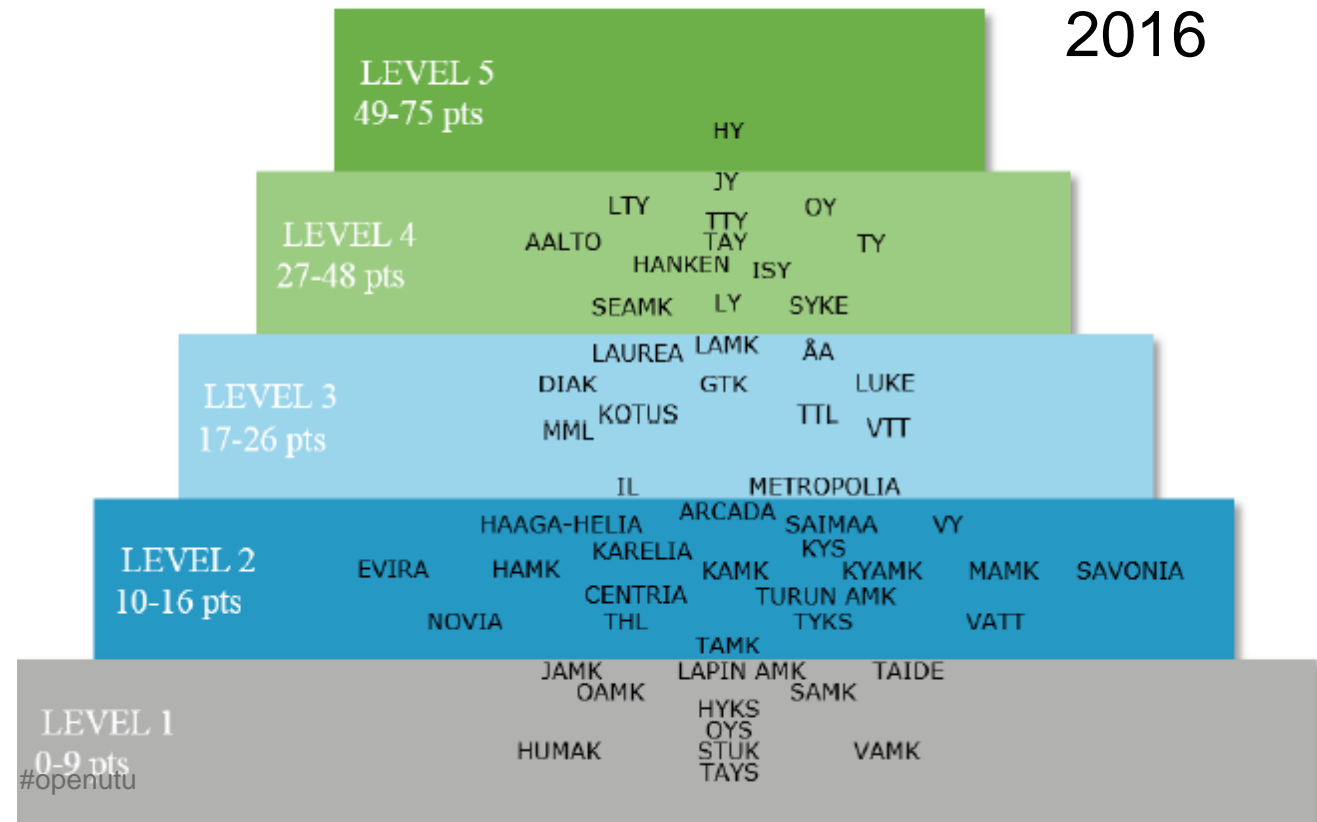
2016

LEVEL 5
49-75 pts

HY

LEVEL 4
27-48 pts

JY
LTY
OY
TTY
AALTO
TAY
TY
HANKEN
ISY
SEAMK
LY
SYKE

LEVEL 3
17-26 pts

LAUREA
LAMK
ÅA
DIAK
GTK
LUKE
KOTUS
MML
TTL
VTT
IL
METROPOLIA

LEVEL 2
10-16 pts

ARCADA
HAAGA-HELIA
SAIMAA
VY
KARELIA
KYS
EVIRA
HAMK
KAMK
KYAMK
MAMK
SAVONIA
CENTRIA
TURUN AMK
NOVIA
THL
TYKS
VATT
TAMK

LEVEL 1
0-9 pts

JAMK
LAPIN AMK
TAIDE
OAMK
SAMK
HYKS
OYS
HUMAK
STUK
VAMK
TAYS

#openutu